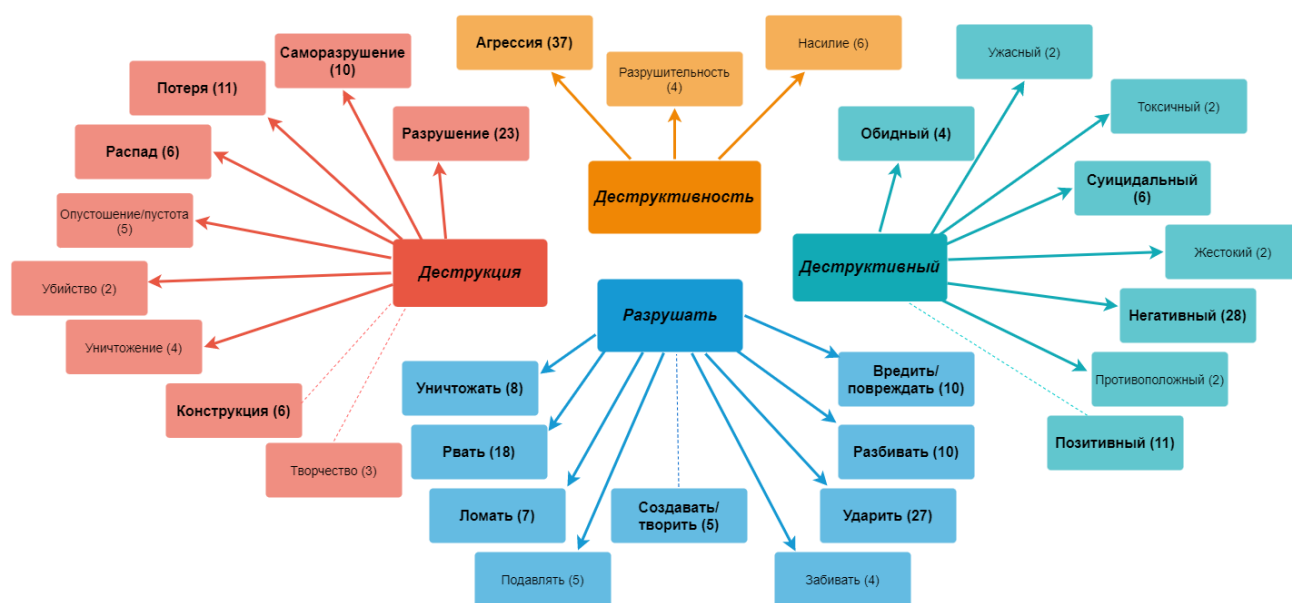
Агрессия (37)

Разрушительность (4)

Насилие (6)

Деструктивность

Саморазрушение (10)

Потеря (11)

Разрушение (23)

Распад (6)

Опустошение/пустота (5)

Деструкция

Убийство (2)

Уничтожение (4)

Конструкция (6)

Творчество (3)

Ужасный (2)

Токсичный (2)

Обидный (4)

Суицидальный (6)

Деструктивный

Жестокий (2)

Негативный (28)

Противоположный (2)

Позитивный (11)

Разрушать

Уничтожать (8)

Рвать (18)

Ломать (7)

Подавлять (5)

Создавать/ творить (5)

Вредить/ повреждать (10)

Разбивать (10)

Ударить (27)

Забивать (4)